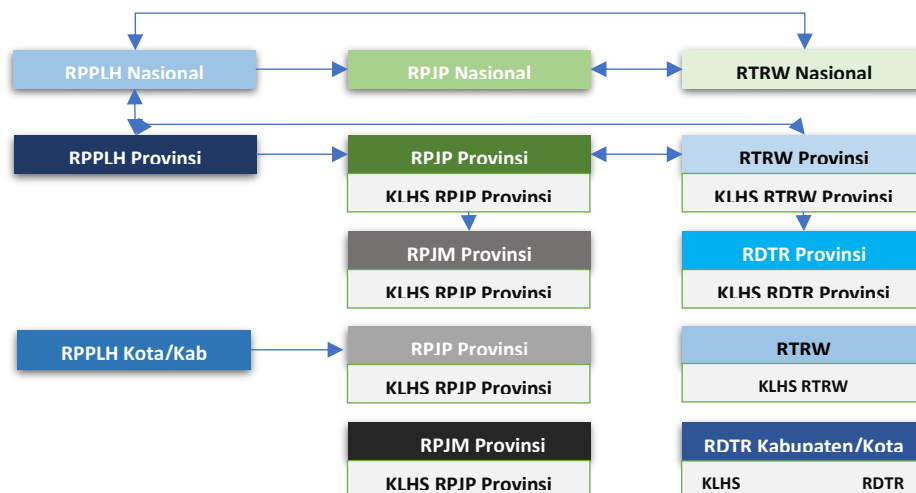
RPPLH Nasional

RPJP Nasional

RTRW Nasional

RPPLH Provinsi

RPJP Provinsi

KLHS RPJP Provinsi

RTRW Provinsi

KLHS RTRW Provinsi

RPJM Provinsi

KLHS RPJP Provinsi

RDTR Provinsi

KLHS RDTR Provinsi

RPPLH Kota/Kab

RPJP Provinsi

KLHS RPJP Provinsi

RTRW

KLHS RTRW

RPJM Provinsi

KLHS RPJP Provinsi

RDTR Kabupaten/Kota

KLHS RDTR